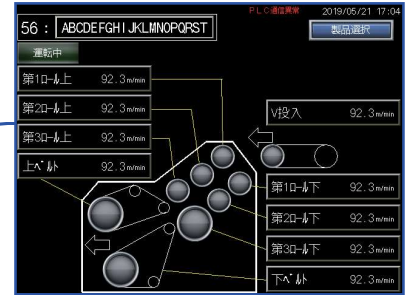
56 : ABCDEFGHIJKLMNOPQRST
PLC通信異常 2019/05/21 17:04
製品選択
運転中

第1ロール上 92.3m/min
第2ロール上 92.3m/min
第3ロール上 92.3m/min
上ベルト 92.3m/min
V投入 92.3m/min
第1ロール下 92.3m/min
第2ロール下 92.3m/min
第3ロール下 92.3m/min
下ベルト 92.3m/min